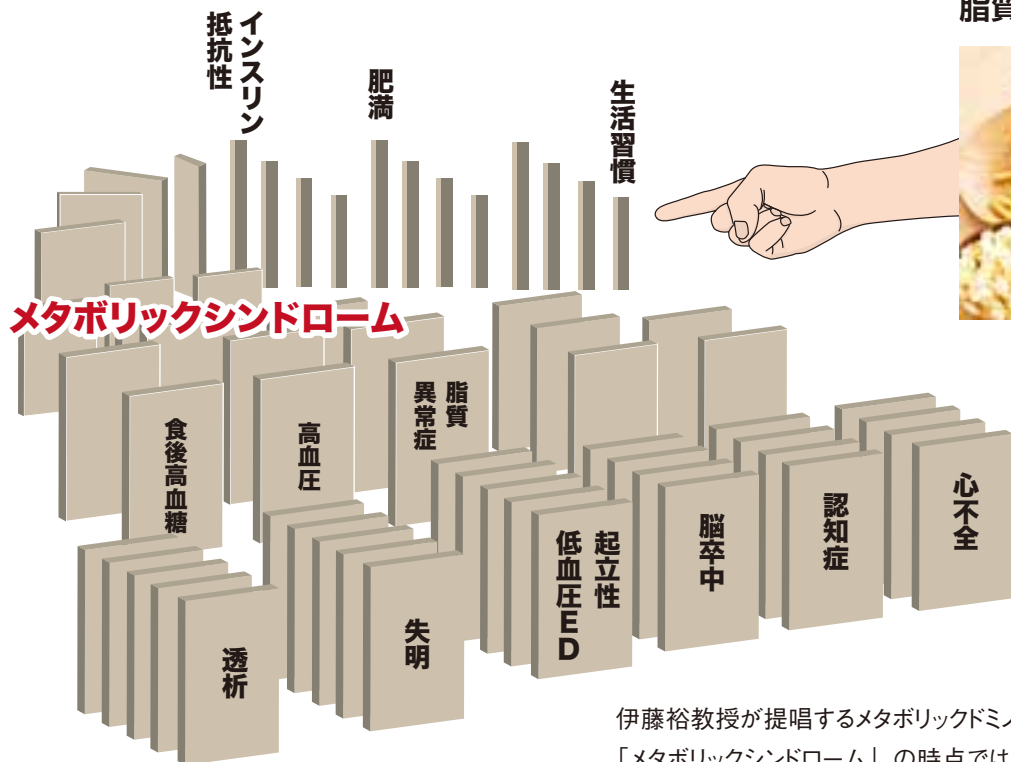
脂質

インスリン抵抗性

肥満

生活習慣

メタボリックシンドローム

食後高血糖

高血圧

脂質異常症

起立性低血圧ED

脳卒中

認知症

心不全

透析

失明

伊藤裕教授が提唱するメタボリックドミノ

「メタボリックシンドローム」の時点では